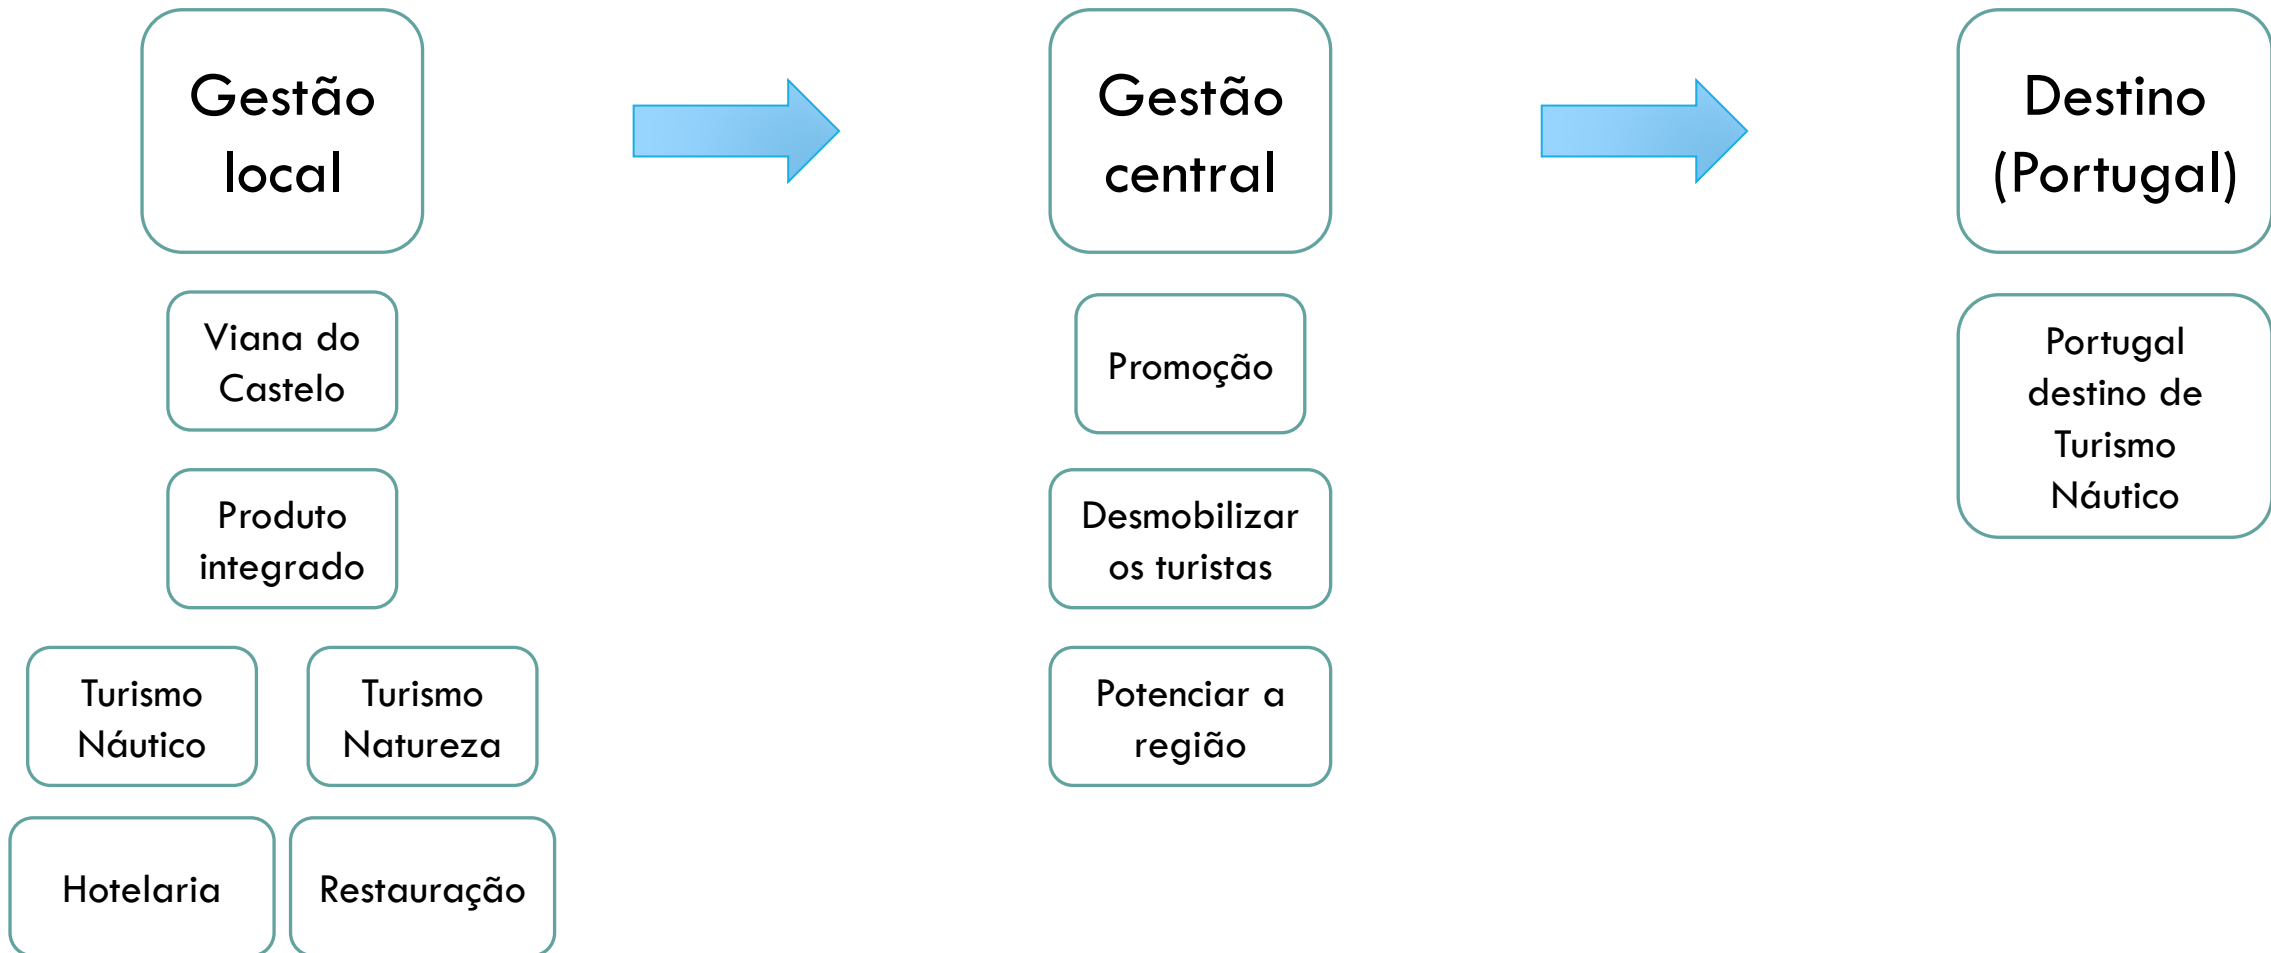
Gestão local

Viana do Castelo

Produto integrado

Turismo Náutico

Turismo Natureza

Hotelaria

Restauração

Gestão central

Promoção

Desmobilizar os turistas

Potenciar a região

Destino (Portugal)

Portugal destino de Turismo Náutico